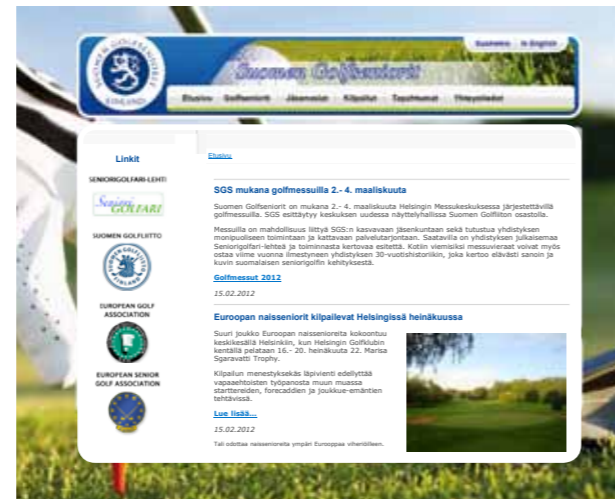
Suomessa In English

Suomen Golfseniorit

Etusivu Golfseniorit Jäsenasiat Kilpailut Tapahtumat Yhteystiedot

SUOMEN GOLFSENIORIT FINLAND

Linkit

SENIORIGOLFARI-LEHTI

Senior GOLFARI

SUOMEN GOLFLIITTO

EUROPEAN GOLF ASSOCIATION

EUROPEAN SENIOR GOLF ASSOCIATION

Etusivu

SGS mukana golfmessuilla 2.- 4. maaliskuuta

Suomen Golfseniorit on mukana 2.- 4. maaliskuuta Helsingin Messukeskuksessa järjestettävillä golfmessuilla. SGS esittäytyy keskuksen uudessa näyttelyhallissa Suomen Golfliiton osastolla.

Messuilla on mahdollisuus liittyä SGS:n kasvavaan jäsenkuntaan sekä tutustua yhdistyksen monipuoliseen toimintaan ja kattavaan palvelutarjontaan. Saatavilla on yhdistyksen julkaisemaa Seniorigolfari-lehteä ja toiminnasta kertovaa esitettä. Kotiin viemisiksi messuvieraat voivat myös ostaa viime vuonna ilmestyneen yhdistyksen 30-vuotishistoriikin, joka kertoo elävästi sanoin ja kuvin suomalaisen seniorigolfin kehityksestä.

Golfmessut 2012

15.02.2012

Euroopan naisseniorit kilpailevat Helsingissä heinäkuussa

Suuri joukko Euroopan naisseniorelta kokoontuu keskikesällä Helsinkiin, kun Helsingin Golfklubin kentällä pelataan 16.- 20. heinäkuuta 22. Marisa Sgaravatti Trophy.

Kilpailun menestyksekäs läpivienti edellyttää vapaaehtoisten työpanosta muun muassa starttereiden, forecaddien ja joukkue-emäntien tehtävissä.

Lue lisää...

15.02.2012

Tali odottaa naisseniorelta ympäri Eurooppaa vihentilleen.